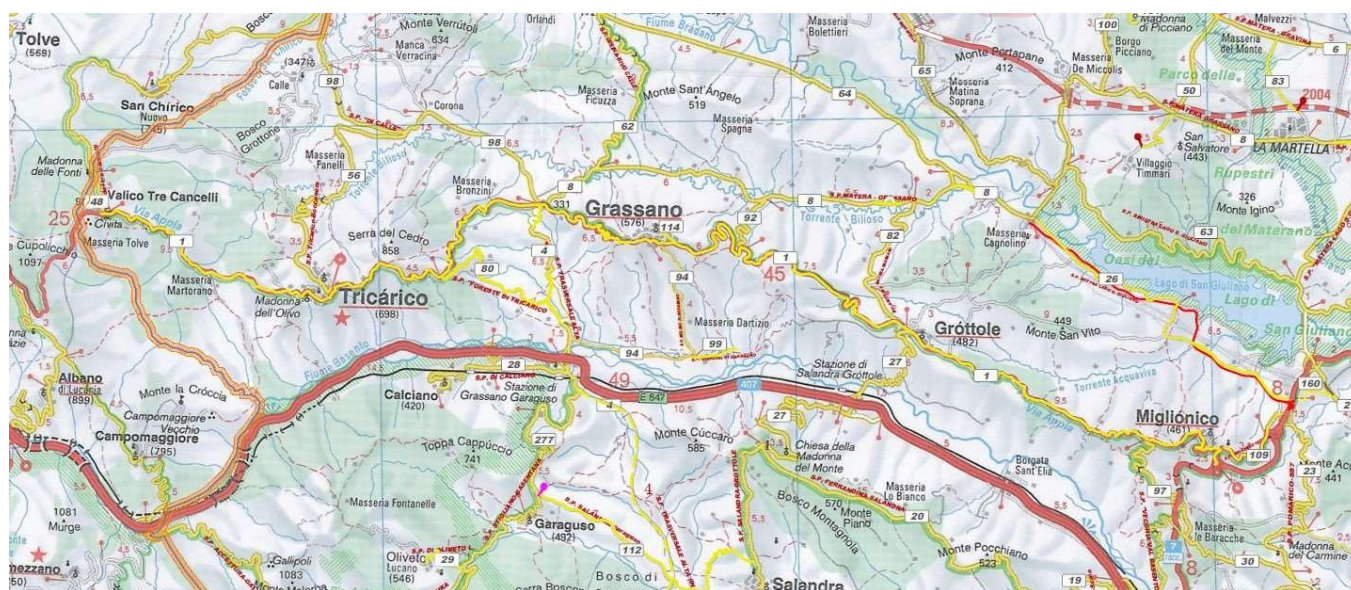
Tolve
(569)

San Chirico
Nuovo
(745)

Madonna
delle Fonti

Valico Tre Cancelli

48

Civita

Masseria Tolve

25

Cupolicchio
1097

Albano
di Lucania
(899)

Monte la Cróccia

Campomaggiore
Vecchio

Campomaggiore
(795)

1081
Murge

mezzano
50)

Gallipoli
1083

Bosco

Monte Verrútoli
634

Manca
Verracina

(347)

Calle

98

Bosco
Grottone

Corona

Masseria
Fanelli

56

Torrente Bilioso

Masseria
Bronzini

Serra del Cedro
858

Masseria
Martorano

Madonna
dell'Olivo

Tricárico
(698)

Fiume Basento

Calciano
(420)

Stazione di
Grassano Garaguso

Toppa Cappuccio
741

Masseria Fontanelle

Garaguso
(492)

Oliveto
Lucano
(546)

29

Orlandi

Fiume Bradano

Masseria
Ficuzza

Monte Sant'Angelo
519

Masseria
Spagna

62

98

8

331

Grassano
(576)

114

4

80

94

99

Masseria Dartizio

28

94

49

E 847

4

277

Monte Cúccaro
585

112

Bosco di

Salandra

Masseria
Bolettieri

64

92

8

Torrente Bilioso

45

1

82

27

Stazione di
Salandra Grottole

407

27

Chiesa della
Madonna
del Monte

Masseria
Lo Bianco

Monte
Piano

570

20

Bosco Montagnola

Monte Pocchiano
523

19

Borgata
Sant'Elia

Gróttole
(482)

449
Monte San Vito

1

Torrente Acquaviva

Via Appia

65

Monte Portapane
412

Masseria
Matina
Soprana

Masseria
Cagnolino

100

Madonna
di Picciano

Borgo
Picciano

Masseria
De Miccolis

50

Malvezzi

Masseria
del Monte

Parco delle

83

6

2004

San
Salvatore
(443)

8

LA MARTELLA

Villaggio
Timmari

Rupestri

326
Monte Igino

63

del Materano

Oasi del

Lago di San Giuliano

Lago di

San Giuliano

26

8

160

Miglionico
(461)

109

97

Masseria
le Baracche

23

Monte Acq
441

Madonna
del Carmine

30